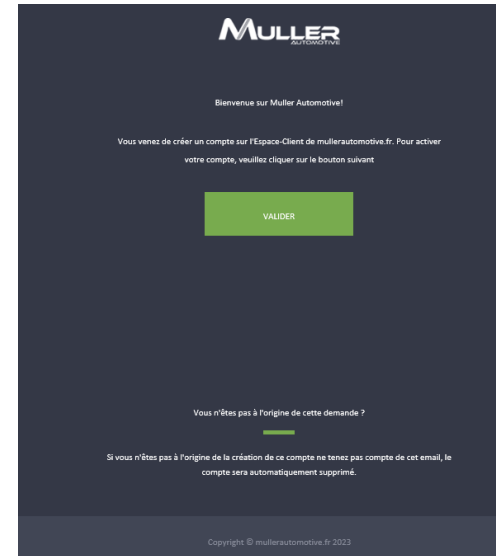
MULLER
AUTOMOTIVE

Bienvenue sur Muller Automotive!

Vous venez de créer un compte sur l'Espace-Client de mullerautomotive.fr. Pour activer votre compte, veuillez cliquer sur le bouton suivant

VALIDER

Vous n'êtes pas à l'origine de cette demande ?

Si vous n'êtes pas à l'origine de la création de ce compte ne tenez pas compte de cet email, le compte sera automatiquement supprimé.

Copyright © mullerautomotive.fr 2023